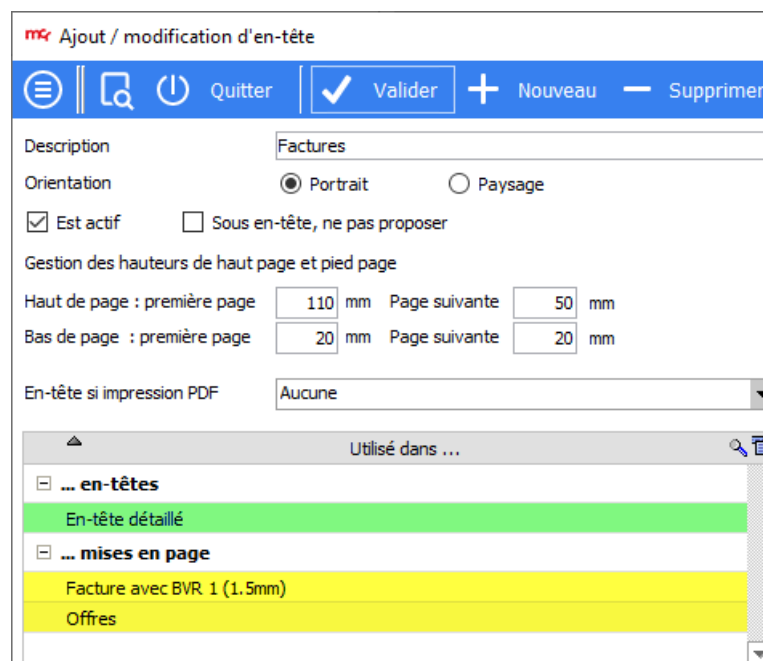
mc Ajout / modification d'en-tête

Quitter Valider Nouveau Supprimer

Description Factures

Orientation Portrait Paysage

Est actif Sous en-tête, ne pas proposer

Gestion des hauteurs de haut page et pied page

Haut de page : première page 110 mm Page suivante 50 mm

Bas de page : première page 20 mm Page suivante 20 mm

En-tête si impression PDF Aucune

Utilisé dans ...

... en-têtes

En-tête détaillé

... mises en page

Facture avec BVR 1 (1.5mm)

Offres